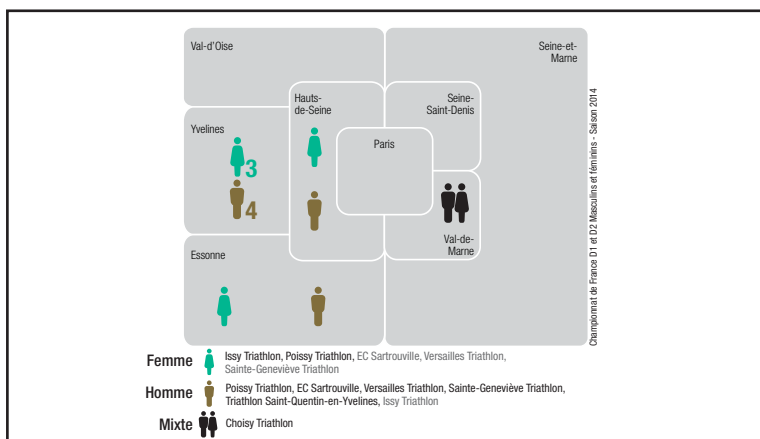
Val-d'Oise

Seine-et-Marne

Hauts-de-Seine

Seine-Saint-Denis

Yvelines

Paris

3

4

Val-de-Marne

Essonne

Championnat de France D1 et D2 Masculins et féminins - Saison 2014

Femme Issy Triathlon, Poissy Triathlon, EC Sartrouville, Versailles Triathlon, Sainte-Geneviève Triathlon

Homme Poissy Triathlon, EC Sartrouville, Versailles Triathlon, Sainte-Geneviève Triathlon, Triathlon Saint-Quentin-en-Yvelines, Issy Triathlon

Mixte Choisy Triathlon